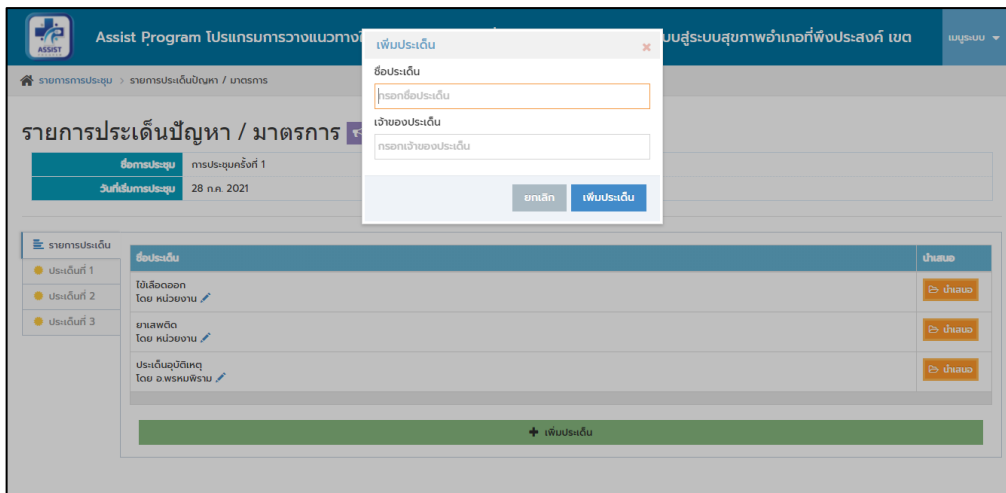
ASSIST

Assist Program โปรแกรมการวางแนวทาง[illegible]บบสู่ระบบสุขภาพอำเภอที่พึงประสงค์ เขต

เมนูระบบ

รายการการประชุม > รายการประเด็นปัญหา / มาตรการ

รายการประเด็นปัญหา / มาตรการ

| ชื่อการประชุม | การประชุมครั้งที่ 1 |
|---|---|
| วันที่เริ่มการประชุม | 28 ก.ค. 2021 |

รายการประเด็น
ประเด็นที่ 1
ประเด็นที่ 2
ประเด็นที่ 3

| ชื่อประเด็น | นำเสนอ |
|---|---|
| ไข้เลือดออก<br>โดย หน่วยงาน | นำเสนอ |
| ยาเสพติด<br>โดย หน่วยงาน | นำเสนอ |
| ประเด็นอุบัติเหตุ<br>โดย อ.พรหมพิราม | นำเสนอ |

+ เพิ่มประเด็น

เพิ่มประเด็น ×

ชื่อประเด็น

กรอกชื่อประเด็น

เจ้าของประเด็น

กรอกเจ้าของประเด็น

ยกเลิก

เพิ่มประเด็น